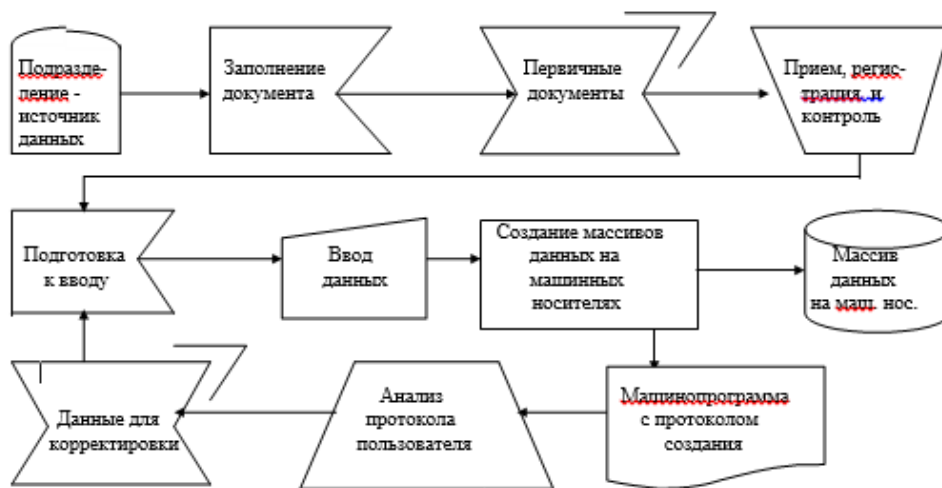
Подразделение - источник данных

Заполнение документа

Первичные документы

Прием, регистрация, и контроль

Подготовка к вводу

Ввод данных

Создание массивов данных на машинных носителях

Массив данных на маш. нос.

Данные для корректировки

Анализ протокола пользователя

Машинопрограмма с протоколом создания